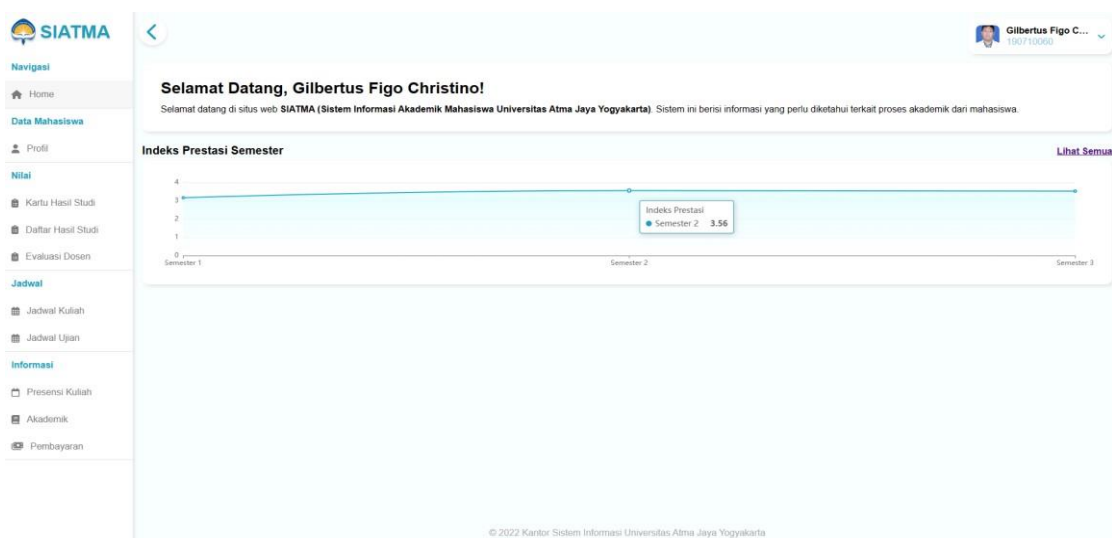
SIATMA

Navigasi

Home

Data Mahasiswa

Profil

Nilai

Kartu Hasil Studi

Daftar Hasil Studi

Evaluasi Dosen

Jadwal

Jadwal Kuliah

Jadwal Ujian

Informasi

Presensi Kuliah

Akademik

Pembayaran

Gilbertus Figo C...
190710060

Selamat Datang, Gilbertus Figo Christino!

Selamat datang di situs web **SIATMA (Sistem Informasi Akademik Mahasiswa Universitas Atma Jaya Yogyakarta)**. Sistem ini berisi informasi yang perlu diketahui terkait proses akademik dari mahasiswa.

Indeks Prestasi Semester

Lihat Semua

4
3
2
1
0

Indeks Prestasi
Semester 2 3.56

Semester 1
Semester 2
Semester 3

© 2022 Kantor Sistem Informasi Universitas Atma Jaya Yogyakarta